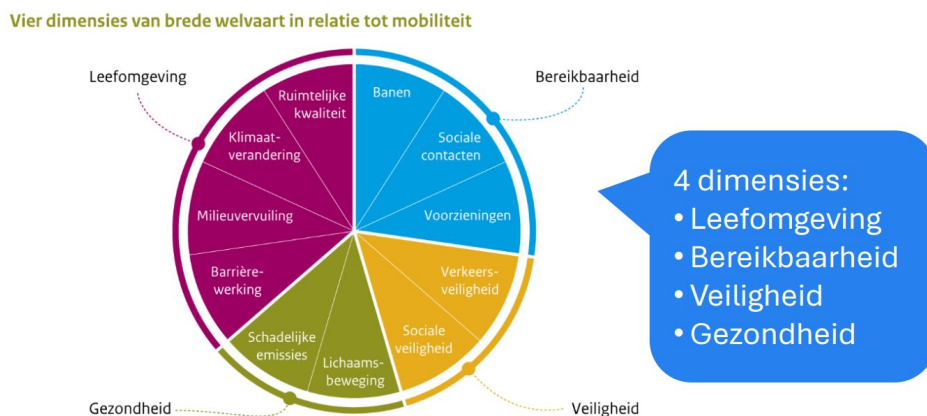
Vier dimensies van brede welvaart in relatie tot mobiliteit

Leefomgeving

Bereikbaarheid

Ruimtelijke kwaliteit

Klimaatverandering

Milieuvervuiling

Barrièrewerking

Banen

Sociale contacten

Voorzieningen

Verkeersveiligheid

Sociale veiligheid

Lichaamsbeweging

Schadelijke emissies

Gezondheid

Veiligheid

4 dimensies:
• Leefomgeving
• Bereikbaarheid
• Veiligheid
• Gezondheid